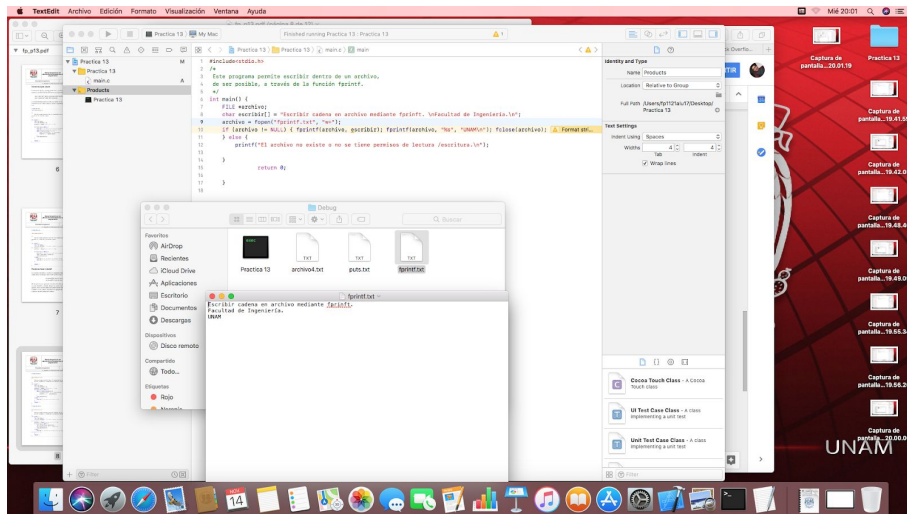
TextEdit Archivo Edición Formato Visualización Ventana Ayuda
Mié 20:01

Practica 13 | My Mac
Finished running Practica 13 : Practica 13

Practica 13 > Practica 13 > main.c > main

fp_p13.pdf

Practica 13
Practica 13
main.c
Products
Practica 13

1 #include<stdio.h>
2 /*
3 Este programa permite escribir dentro de un archivo,
4 de ser posible, a través de la función fprintf.
5 */
6 int main() {
7 FILE *archivo;
8 char escribir[] = "Escribir cadena en archivo mediante fprinft. \nFacultad de Ingeniería.\n";
9 archivo = fopen("fprintf.txt", "r+");
10 if (archivo != NULL) { fprintf(archivo, escribir); fprintf(archivo, "%s", "UNAM\n"); fclose(archivo);
11 } else {
12 printf("El archivo no existe o no se tiene permisos de lectura /escritura.\n");
13
14 }
15
16 return 0;
17
18 }

Format str...

Identity and Type
Name Products
Location Relative to Group
Full Path /Users/fp11alu17/Desktop/Practica 13
Text Settings
Indent Using Spaces
Widths 4 4
Tab Indent
Wrap lines

Debug
Buscar
Favoritos
AirDrop
Recientes
iCloud Drive
Aplicaciones
Escritorio
Documentos
Descargas
Dispositivos
Disco remoto
Compartido
Todo...
Etiquetas
Rojo

Practica 13
archivo4.txt
puts.txt
fprintf.txt

fprintf.txt
Escribir cadena en archivo mediante fprinft.
Facultad de Ingeniería.
UNAM

Cocoa Touch Class - A Cocoa Touch class
UI Test Case Class - A class implementing a unit test
Unit Test Case Class - A class implementing a unit test

Filter

Captura de pantalla...20.01.19
Practica 13
Captura de pantalla...19.41.0
Captura de pantalla...19.42.0
Captura de pantalla...19.48.4
Captura de pantalla...19.49.0
Captura de pantalla...19.55.3
Captura de pantalla...19.56.2
Captura de pantalla...20.00.0

UNAM

14